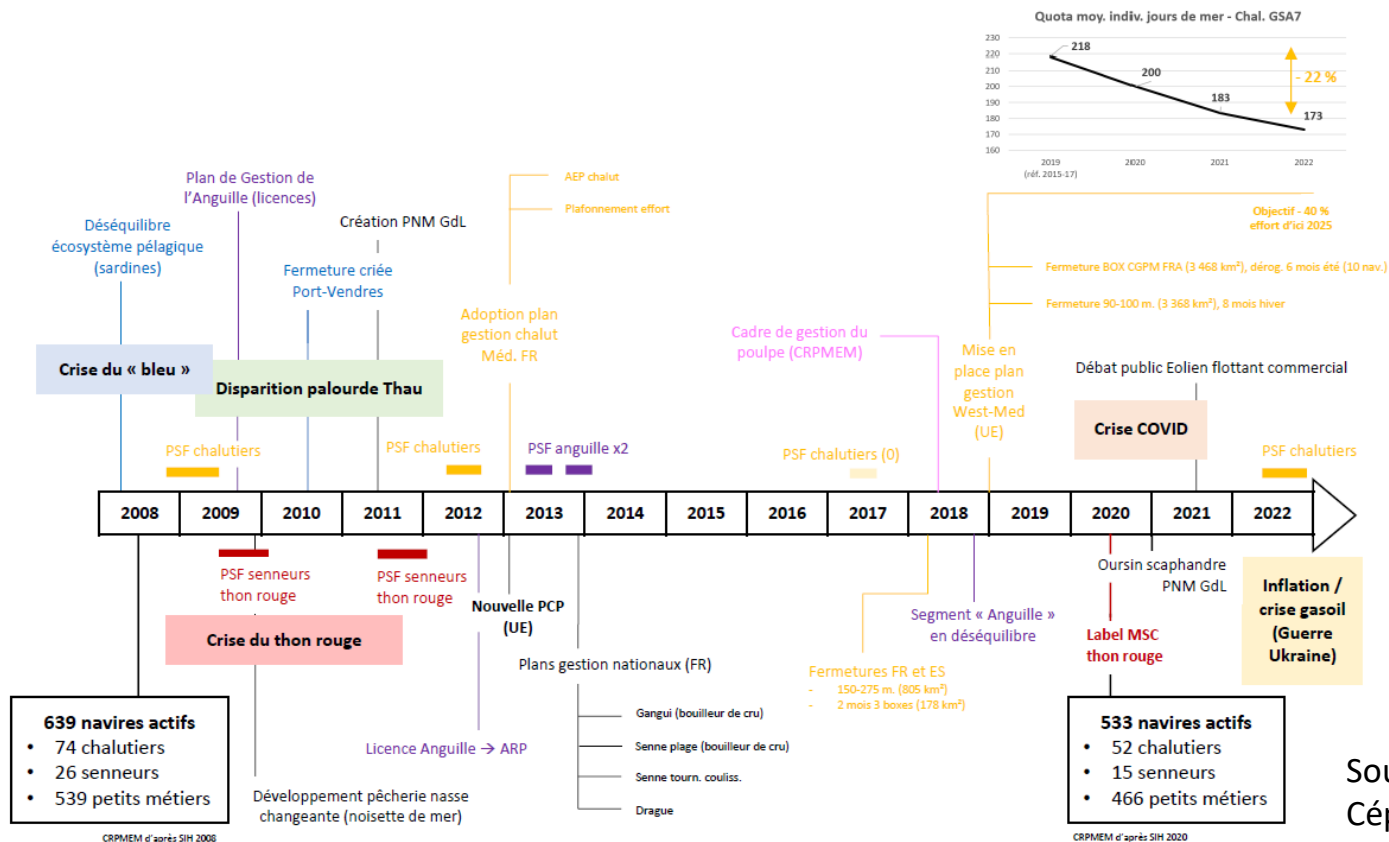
Quota moy. indiv. jours de mer - Chal. GSA7

230
220
210
200
190
180
170
160

218
200
183
173
- 22 %

2019 (réf. 2015-17)
2020
2021
2022

Plan de Gestion de l'Anguille (licences)

Déséquilibre écosystème pélagique (sardines)

Création PNM GdL

Fermeture criée Port-Vendres

AEP chalut
Plafonnement effort

Adoption plan gestion chalut Méd. FR

Cadre de gestion du poulpe (CRPMEM)

Objectif - 40 % effort d'ici 2025

Fermeture BOX CGPM FRA (3 468 km²), dérog. 6 mois été (10 nav.)

Fermeture 90-100 m. (3 368 km²), 8 mois hiver

Mise en place plan gestion West-Med (UE)

Crise du « bleu »

Disparition palourde Thau

Débat public Eolien flottant commercial

Crise COVID

PSF chalutiers

PSF chalutiers

PSF anguille x2

PSF chalutiers (0)

PSF chalutiers

| 2008 | 2009 | 2010 | 2011 | 2012 | 2013 | 2014 | 2015 | 2016 | 2017 | 2018 | 2019 | 2020 | 2021 | 2022 |
|---|---|---|---|---|---|---|---|---|---|---|---|---|---|---|

PSF senneurs thon rouge

PSF senneurs thon rouge

Crise du thon rouge

Nouvelle PCP (UE)

Plans gestion nationaux (FR)

Segment « Anguille » en déséquilibre

Oursin scaphandre PNM GdL

Inflation / crise gasoil (Guerre Ukraine)

Label MSC thon rouge

Fermetures FR et ES
- 150-275 m. (805 km²)
- 2 mois 3 boxes (178 km²)

Gangui (bouilleur de cru)
Senne plage (bouilleur de cru)
Senne tourn. couliss.
Drague

Licence Anguille → ARP

639 navires actifs
• 74 chalutiers
• 26 senneurs
• 539 petits métiers

CRPMEM d'après SIH 2008

Développement pêcherie nasse changeante (noisette de mer)

533 navires actifs
• 52 chalutiers
• 15 senneurs
• 466 petits métiers

CRPMEM d'après SIH 2020

Sou
Cép